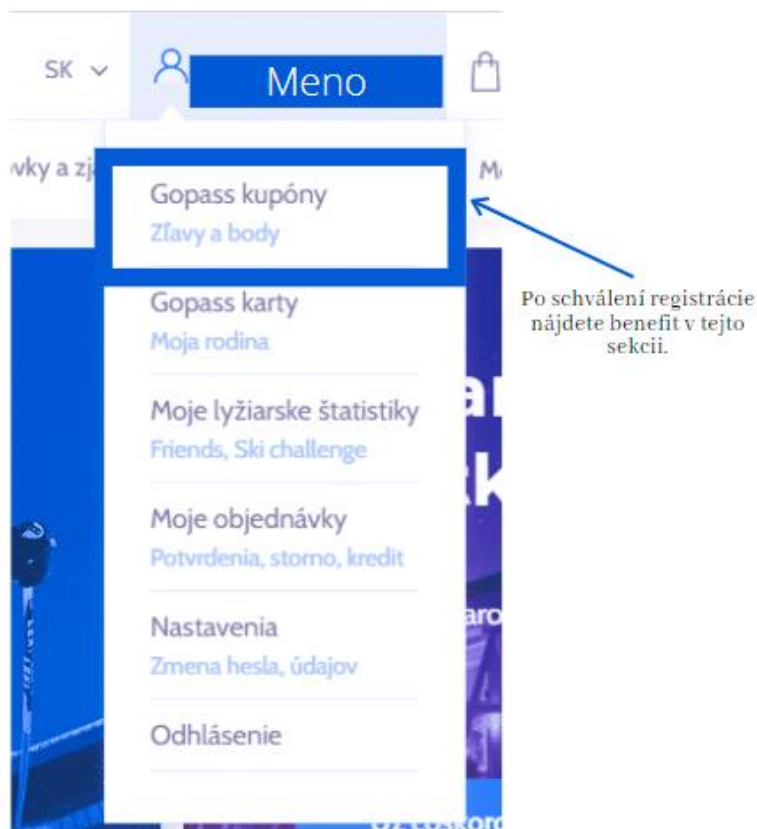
SK

Meno

vky a zj

Mo

Gopass kupóny
Zľavy a body

Po schválení registrácie nájdete benefit v tejto sekcii.

Gopass karty
Moja rodina

Moje lyžiarske štatistiky
Friends, Ski challenge

Moje objednávky
Potvrdenia, storno, kredit

Nastavenia
Zmena hesla, údajov

Odhlásenie